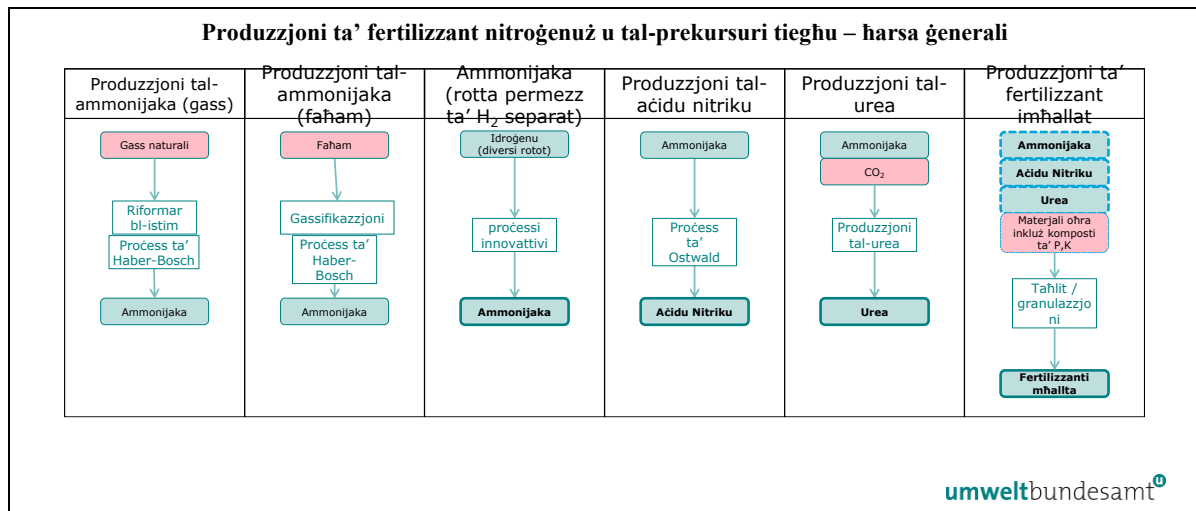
Produzzjoni ta' fertilizzant nitroġenuż u tal-prekursuri tiegħu – ħarsa ġenerali

| Produzzjoni tal-ammonijaka (gass) | Produzzjoni tal-ammonijaka (faħam) | Ammonijaka (rotta permezz ta' $H_2$ separat) | Produzzjoni tal-aċidu nitriku | Produzzjoni tal-urea | Produzzjoni ta' fertilizzant imħallat |
|---|---|---|---|---|---|
| Gass naturali | Faħam | Idroġenu (diversi rotot) | Ammonijaka | Ammonijaka | Ammonijaka |
| Riformar bl-istim | Gassifikazzjoni | proċessi innovattivi | Proċess ta' Ostwald | $CO_2$ | Aċidu Nitriku |
| Proċess ta' Haber-Bosch | Proċess ta' Haber-Bosch | Ammonijaka | Aċidu Nitriku | Produzzjoni tal-urea | Urea |
| Ammonijaka | Ammonijaka | | | Urea | Materjali oħra inkluż komposti ta' P,K |
| | | | | | Taħlit / granulazzjoni |
| | | | | | Fertilizzanti mħallta |

umweltbundesamt